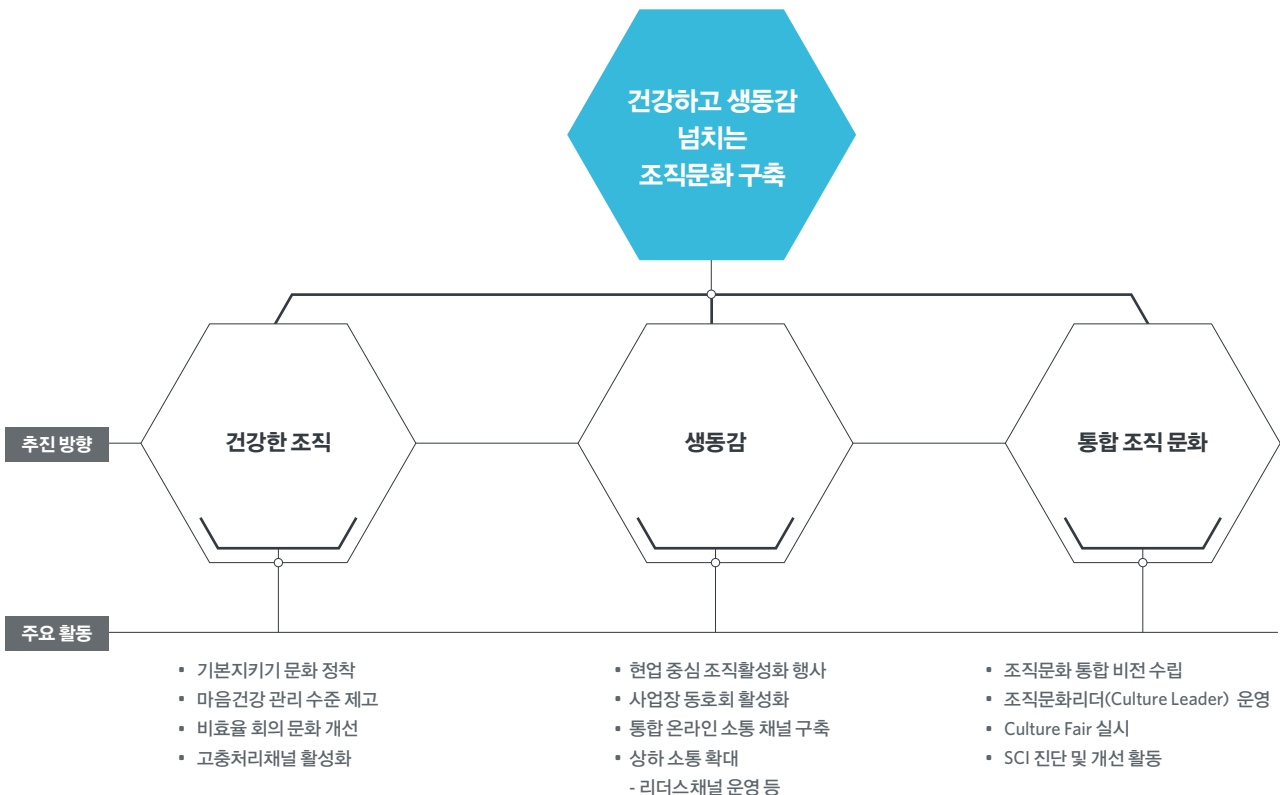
건강하고 생동감 넘치는 조직문화 구축

추진 방향

건강한 조직

생동감

통합 조직 문화

주요 활동

▪ 기본지키기 문화 정착
▪ 마음건강 관리 수준 제고
▪ 비효율 회의 문화 개선
▪ 고충처리채널 활성화

▪ 현업 중심 조직활성화 행사
▪ 사업장 동호회 활성화
▪ 통합 온라인 소통 채널 구축
▪ 상하 소통 확대
- 리더스채널 운영 등

▪ 조직문화 통합 비전 수립
▪ 조직문화리더(Culture Leader) 운영
▪ Culture Fair 실시
▪ SCI 진단 및 개선 활동